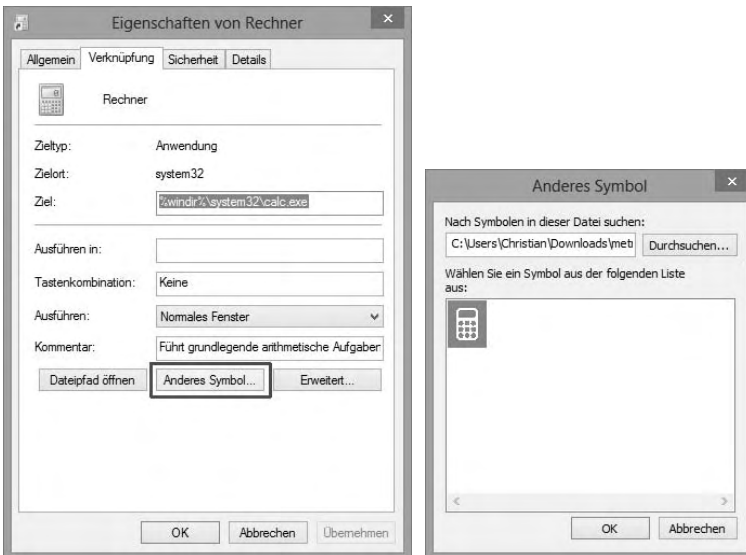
Eigenschaften von Rechner

Allgemein | Verknüpfung | Sicherheit | Details

Rechner

Zieltyp: Anwendung

Zielort: system32

Ziel: %windir%\system32\calc.exe

Ausführen in:

Tastenkombination: Keine

Ausführen: Normales Fenster

Kommentar: Führt grundlegende arithmetische Aufgaber

Dateipfad öffnen | Anderes Symbol... | Erweitert...

OK | Abbrechen | Übernehmen

Anderes Symbol

Nach Symbolen in dieser Datei suchen:

C:\Users\Christian\Downloads\meti

Durchsuchen...

Wählen Sie ein Symbol aus der folgenden Liste aus:

OK | Abbrechen